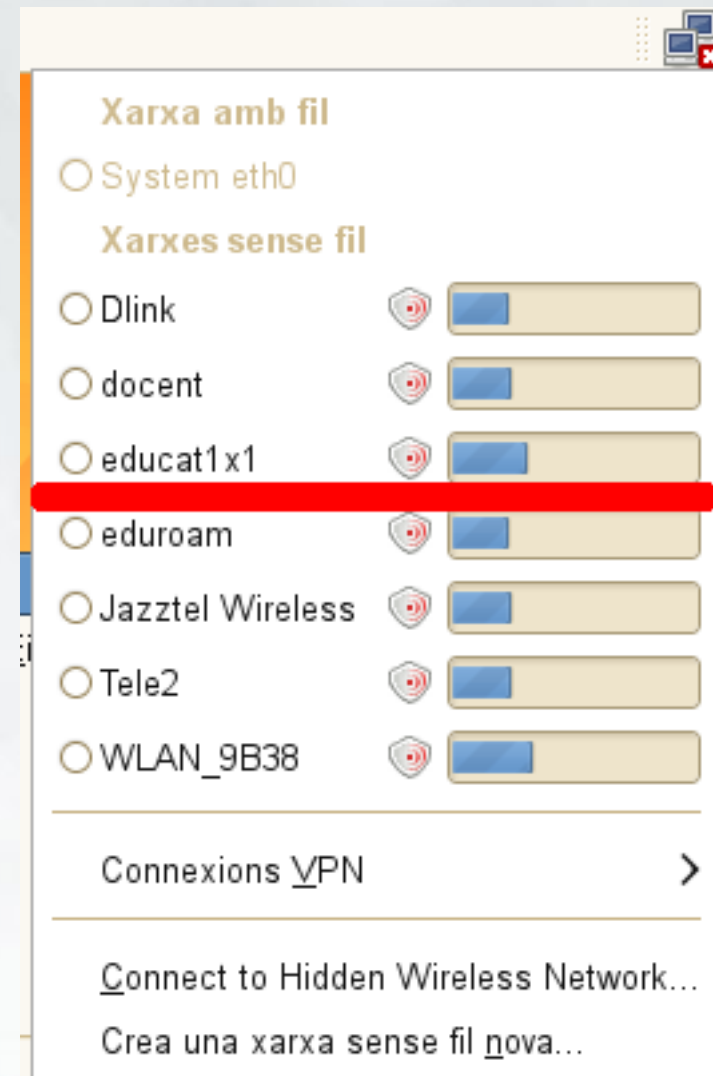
Xarxa amb fil

System eth0

Xarxes sense fil

Dlink

docent

educat1x1

eduroam

Jazztel Wireless

Tele2

WLAN_9B38

Connexions VPN

Connect to Hidden Wireless Network...

Crea una xarxa sense fil nova...